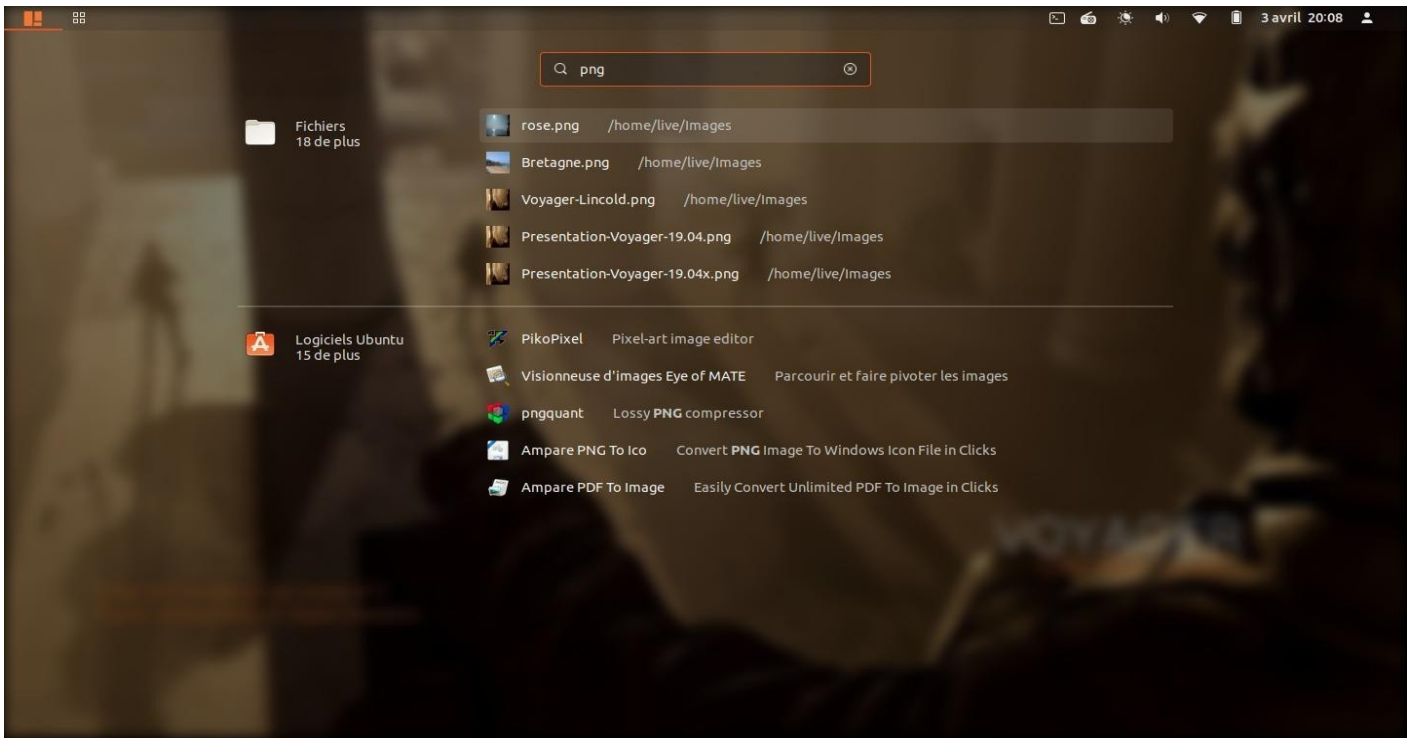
3 avril 20:08

png

Fichiers
18 de plus

rose.png /home/live/Images
Bretagne.png /home/live/Images
Voyager-Lincold.png /home/live/Images
Presentation-Voyager-19.04.png /home/live/Images
Presentation-Voyager-19.04x.png /home/live/Images

Logiciels Ubuntu
15 de plus

PikoPixel Pixel-art image editor
Visionneuse d'images Eye of MATE Parcourir et faire pivoter les images
pngquant Lossy PNG compressor
Ampare PNG To Ico Convert PNG Image To Windows Icon File in Clicks
Ampare PDF To Image Easily Convert Unlimited PDF To Image in Clicks

VOYAGER